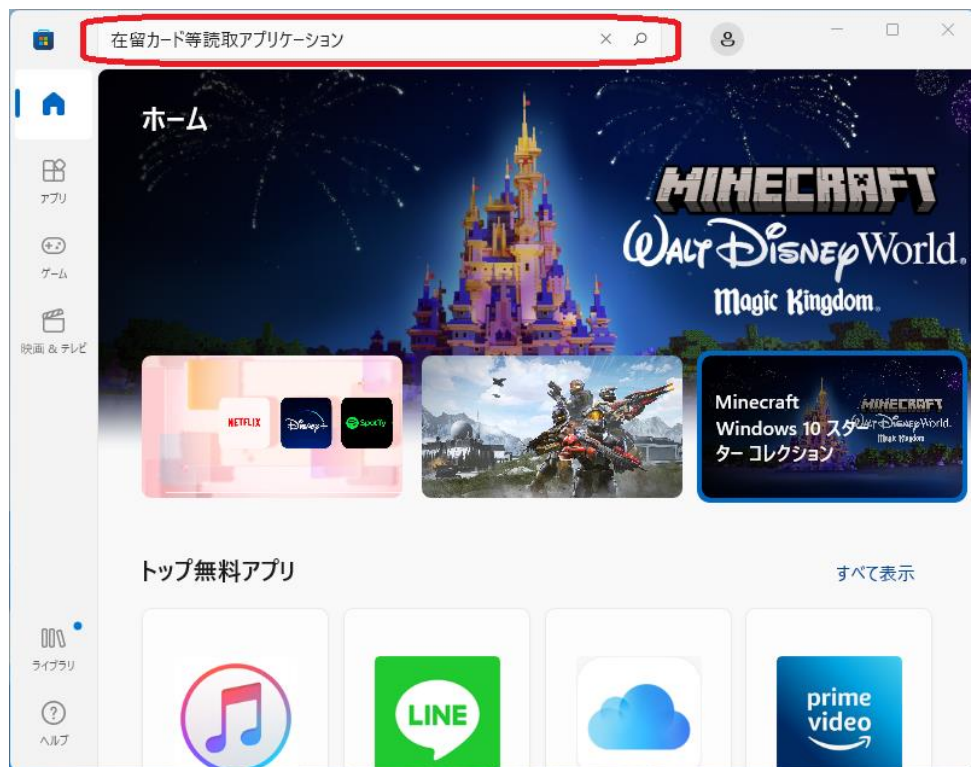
在留カード等読取アプリケーション

ホーム

アプリ

ゲーム

映画 & テレビ

MINECRAFT

Walt Disney World.

Magic Kingdom.

NETFLIX

Disney+

Spotify

Minecraft Windows 10 スターター コレクション

MINECRAFT Walt Disney World. Magic Kingdom

トップ無料アプリ

すべて表示

ライブラリ

ヘルプ

LINE

prime video